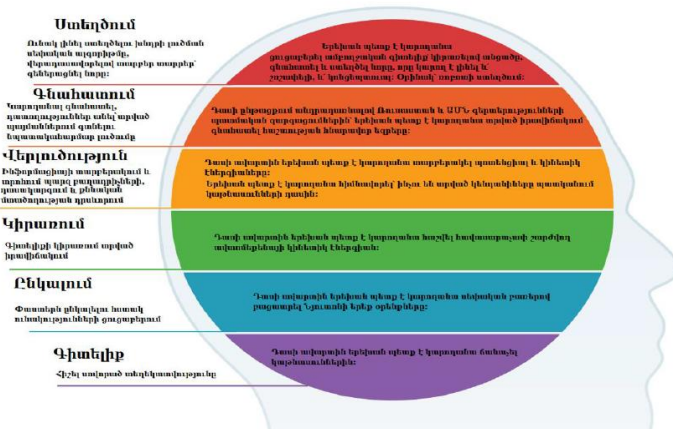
Ստեղծում
Ուսուցիչն առաջադրում է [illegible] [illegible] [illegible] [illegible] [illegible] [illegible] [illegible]

Երեխան պետք է կարողանա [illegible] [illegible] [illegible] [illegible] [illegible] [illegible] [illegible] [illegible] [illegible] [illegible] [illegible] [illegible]

Գնահատում
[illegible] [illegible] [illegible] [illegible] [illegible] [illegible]

Դասի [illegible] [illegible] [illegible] և ԱՄՆ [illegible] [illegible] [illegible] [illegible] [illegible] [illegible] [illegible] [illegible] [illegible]

Վերլուծություն
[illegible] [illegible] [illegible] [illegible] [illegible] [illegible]

Դասի ավարտին երեխան պետք է կարողանա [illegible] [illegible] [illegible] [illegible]
Երեխան պետք է կարողանա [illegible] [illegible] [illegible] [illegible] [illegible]

Կիրառում
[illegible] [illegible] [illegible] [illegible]

Դասի ավարտին երեխան պետք է կարողանա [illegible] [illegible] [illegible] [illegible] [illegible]

Ըմբռնում
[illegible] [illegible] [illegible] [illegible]

Դասի ավարտին երեխան պետք է կարողանա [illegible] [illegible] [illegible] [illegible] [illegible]

Գիտելիք
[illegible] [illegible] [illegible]

Դասի ավարտին երեխան պետք է կարողանա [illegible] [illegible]